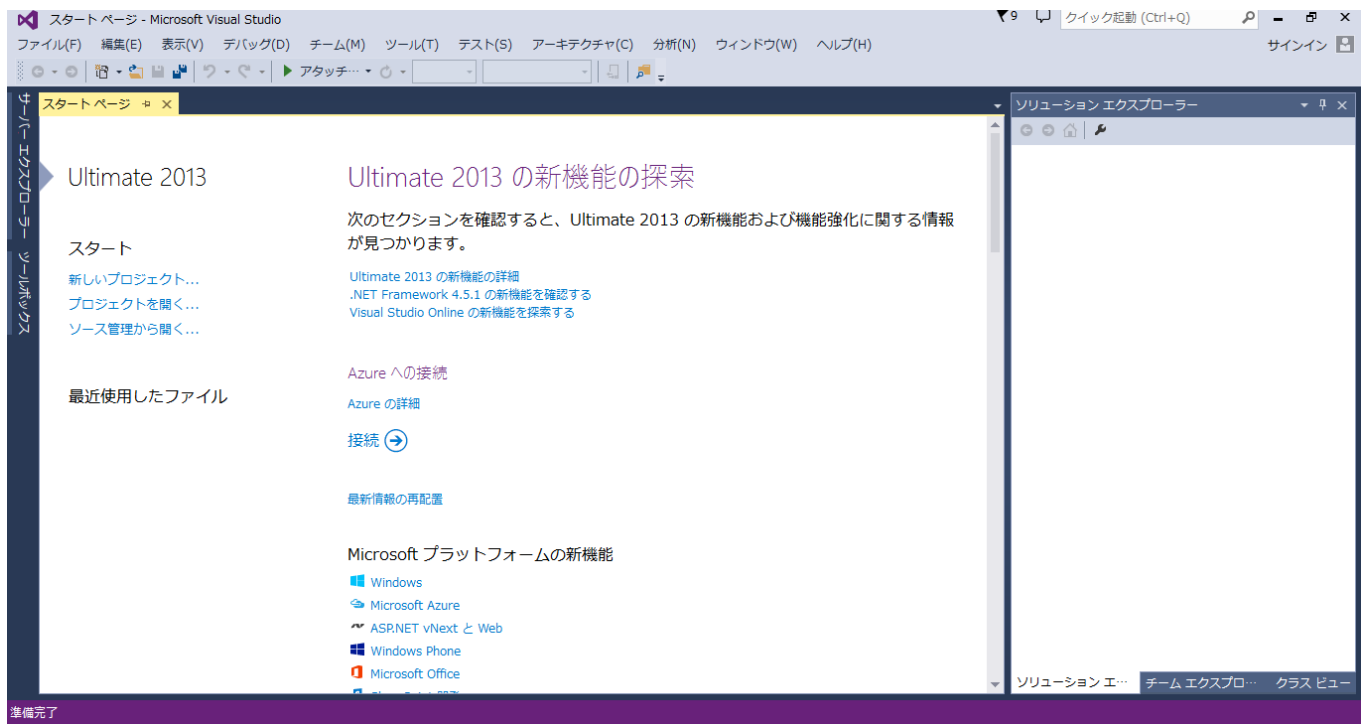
スタート ページ - Microsoft Visual Studio

9 クイック起動 (Ctrl+Q)

ファイル(F) 編集(E) 表示(V) デバッグ(D) チーム(M) ツール(T) テスト(S) アーキテクチャ(C) 分析(N) ウィンドウ(W) ヘルプ(H)

サインイン

アタッチ...

サーバー エクスプローラー

ツールボックス

スタート ページ

ソリューション エクスプローラー

Ultimate 2013

スタート

新しいプロジェクト...

プロジェクトを開く...

ソース管理から開く...

最近使用したファイル

Ultimate 2013 の新機能の探索

次のセクションを確認すると、Ultimate 2013 の新機能および機能強化に関する情報が見つかります。

Ultimate 2013 の新機能の詳細

.NET Framework 4.5.1 の新機能を確認する

Visual Studio Online の新機能を探索する

Azure への接続

Azure の詳細

接続

最新情報の再配置

Microsoft プラットフォームの新機能

Windows

Microsoft Azure

ASP.NET vNext と Web

Windows Phone

Microsoft Office

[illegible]

ソリューション エ... チーム エクスプロ... クラス ビュー

準備完了